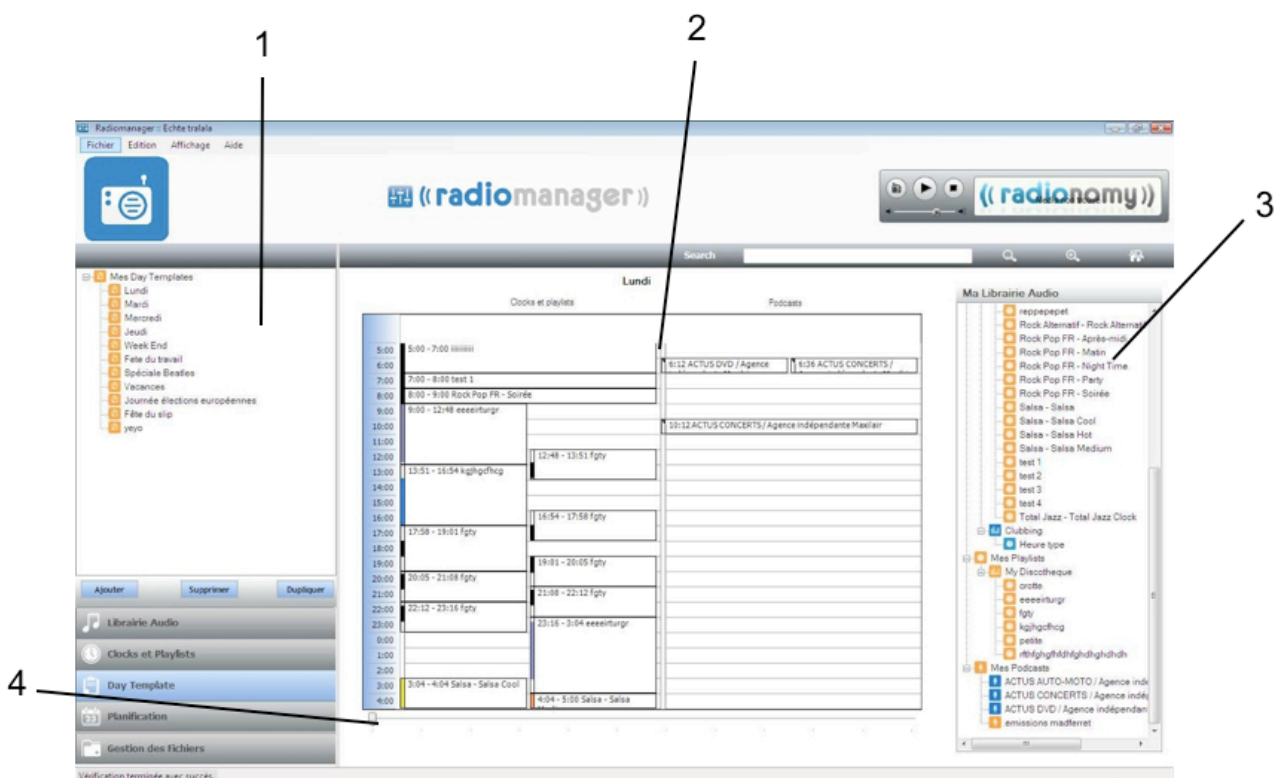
1

2

3

4

Radiomanager :: Echte tralala

Fichier Edition Affichage Aide

((radiomanager))

((radionomy))

Search

Mes Day Templates
Lundi
Mardi
Mercredi
Jeudi
Week End
Fete du travail
Spéciale Beatles
Vacances
Journée élections européennes
Fête du slip
yeyo

Ajouter Supprimer Dupliquer

Librairie Audio

Clocks et Playlists

Day Template

Planification

Gestion des Fichiers

Lundi

Clocks et playlists

Podcasts

| 5:00 | 5:00 - 7:00 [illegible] |
|---|---|
| 6:00 | |
| 7:00 | 7:00 - 8:00 test 1 |
| 8:00 | 8:00 - 9:00 Rock Pop FR - Soirée |
| 9:00 | 9:00 - 12:48 eeeeirturgr |
| 10:00 | |
| 11:00 | |
| 12:00 | 12:48 - 13:51 fgty |
| 13:00 | 13:51 - 16:54 kgjhgcfhcg |
| 14:00 | |
| 15:00 | |
| 16:00 | 16:54 - 17:58 fgty |
| 17:00 | 17:58 - 19:01 fgty |
| 18:00 | |
| 19:00 | 19:01 - 20:05 fgty |
| 20:00 | 20:05 - 21:08 fgty |
| 21:00 | 21:08 - 22:12 fgty |
| 22:00 | 22:12 - 23:16 fgty |
| 23:00 | 23:16 - 3:04 eeeeirturgr |
| 0:00 | |
| 1:00 | |
| 2:00 | |
| 3:00 | 3:04 - 4:04 Salsa - Salsa Cool |
| 4:00 | 4:04 - 5:00 Salsa - Salsa |

6:12 ACTUS DVD / Agence

6:36 ACTUS CONCERTS /

10:12 ACTUS CONCERTS / Agence indépendante Maxilair

Ma Librairie Audio
reppepepet
Rock Alternatif - Rock Alternat
Rock Pop FR - Après-midi
Rock Pop FR - Matin
Rock Pop FR - Night Time
Rock Pop FR - Party
Rock Pop FR - Soirée
Salsa - Salsa
Salsa - Salsa Cool
Salsa - Salsa Hot
Salsa - Salsa Medium
test 1
test 2
test 3
test 4
Total Jazz - Total Jazz Clock
Clubbing
Heure type
Mes Playlists
My Discotheque
crotte
eeeeirturgr
fgty
kgjhgcfhcg
petite
rfthfghgfhfdhfghdhghdhdh
Mes Podcasts
ACTUS AUTO-MOTO / Agence indé
ACTUS CONCERTS / Agence indé
ACTUS DVD / Agence indépendan
emissions madferret

Vérification terminée avec succès